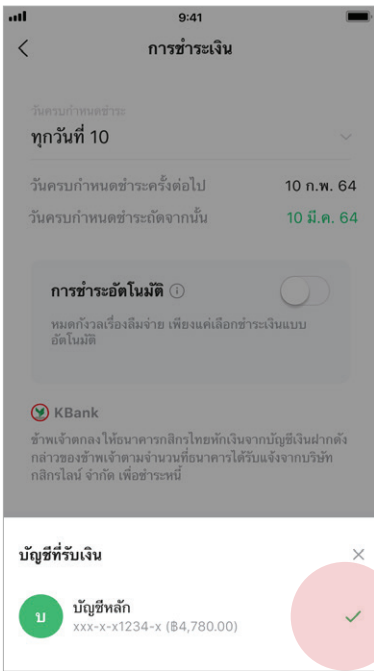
9:41

การชำระเงิน

วันครบกำหนดชำระ

ทุกวันที่ 10

วันครบกำหนดชำระครั้งต่อไป 10 ก.พ. 64

วันครบกำหนดชำระถัดจากนั้น 10 มี.ค. 64

การชำระอัตโนมัติ ⓘ

หมดกังวลเรื่องลืมจ่าย เพียงแค่เลือกชำระเงินแบบอัตโนมัติ

KBank

ข้าพเจ้าตกลงให้ธนาคารกสิกรไทยหักเงินจากบัญชีเงินฝากดังกล่าวของข้าพเจ้าตามจำนวนที่ธนาคารได้รับแจ้งจากบริษัท กสิกรไลน์ จำกัด เพื่อชำระหนี้

บัญชีที่รับเงิน

บ

บัญชีหลัก

xxx-x-x1234-x (฿4,780.00)